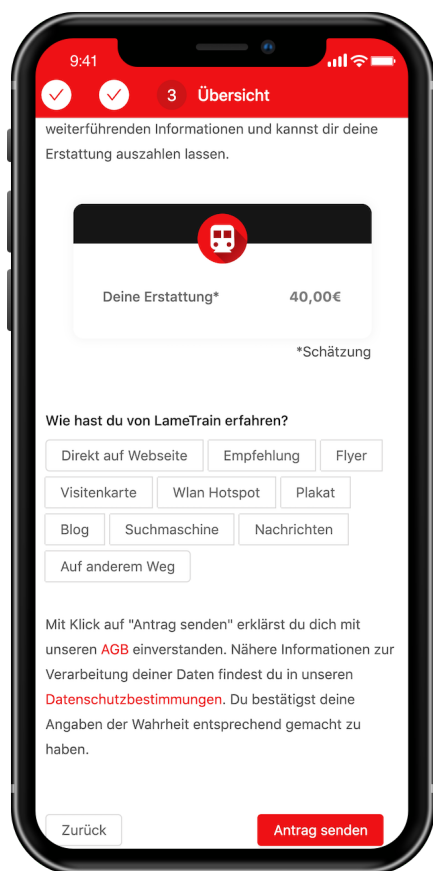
9:41

3 Übersicht

weiterführenden Informationen und kannst dir deine Erstattung auszahlen lassen.

Deine Erstattung* 40,00€

*Schätzung

Wie hast du von LameTrain erfahren?

Direkt auf Webseite
Empfehlung
Flyer
Visitenkarte
Wlan Hotspot
Plakat
Blog
Suchmaschine
Nachrichten
Auf anderem Weg

Mit Klick auf "Antrag senden" erklärst du dich mit unseren AGB einverstanden. Nähere Informationen zur Verarbeitung deiner Daten findest du in unseren Datenschutzbestimmungen. Du bestätigst deine Angaben der Wahrheit entsprechend gemacht zu haben.

Zurück
Antrag senden